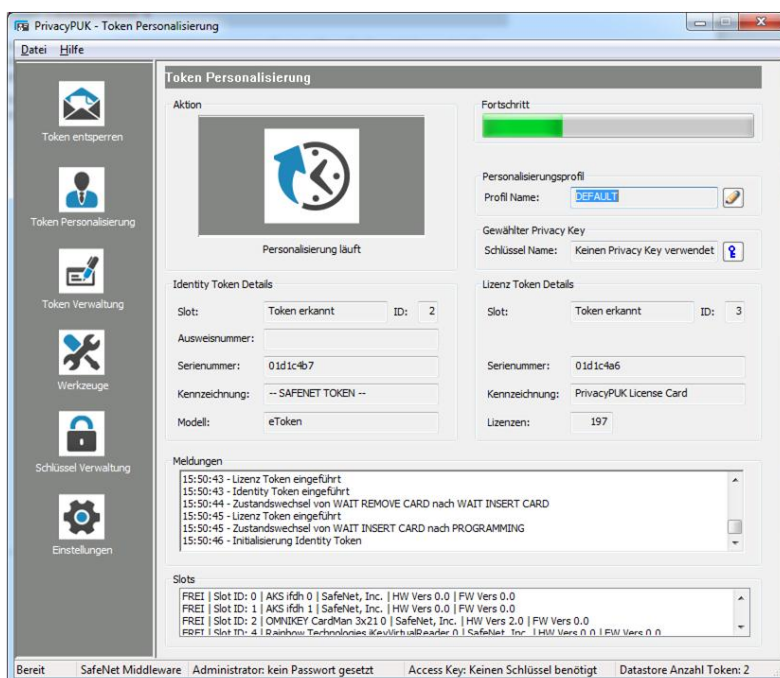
PrivacyPUK - Token Personalisierung

Datei Hilfe

Token entsperren

Token Personalisierung

Token Verwaltung

Werkzeuge

Schlüssel Verwaltung

Einstellungen

Token Personalisierung

Aktion

Personalisierung läuft

Fortschritt

Personalisierungsprofil

Profil Name: DEFAULT

Gewählter Privacy Key

Schlüssel Name: Keinen Privacy Key verwendet

Identity Token Details

Slot: Token erkannt ID: 2

Ausweisnummer:

Serienummer: 01d1c4b7

Kennzeichnung: -- SAFENET TOKEN --

Modell: eToken

Lizenz Token Details

Slot: Token erkannt ID: 3

Serienummer: 01d1c4a6

Kennzeichnung: PrivacyPUK License Card

Lizenzen: 197

Meldungen

15:50:43 - Lizenz Token eingeführt
15:50:43 - Identity Token eingeführt
15:50:44 - Zustandswechsel von WAIT REMOVE CARD nach WAIT INSERT CARD
15:50:45 - Lizenz Token eingeführt
15:50:45 - Zustandswechsel von WAIT INSERT CARD nach PROGRAMMING
15:50:46 - Initialisierung Identity Token

Slots

FREI | Slot ID: 0 | AKS ifdh 0 | SafeNet, Inc. | HW Vers 0.0 | FW Vers 0.0
FREI | Slot ID: 1 | AKS ifdh 1 | SafeNet, Inc. | HW Vers 0.0 | FW Vers 0.0
FREI | Slot ID: 2 | OMNIKEY CardMan 3x21 0 | SafeNet, Inc. | HW Vers 2.0 | FW Vers 0.0
FREI | Slot ID: 4 | Rainbow Technologies iKeyVirtualReader 0 | SafeNet, Inc. | HW Vers 0.0 | FW Vers 0.0

Bereit | SafeNet Middleware | Administrator: kein Passwort gesetzt | Access Key: Keinen Schlüssel benötigt | Datastore Anzahl Token: 2